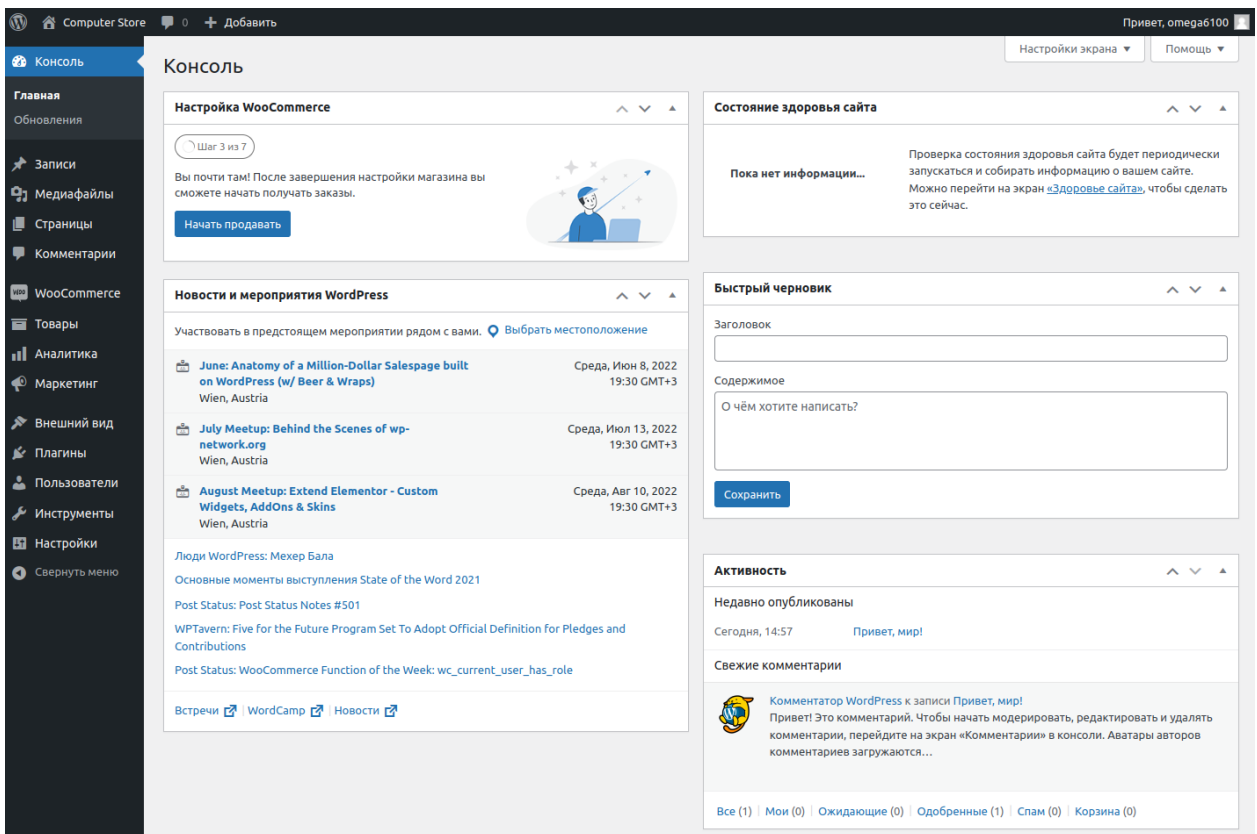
Computer Store 0 + Добавить

Привет, omega6100

Консоль

Главная
Обновления

Записи
Медиафайлы
Страницы
Комментарии
WooCommerce
Товары
Аналитика
Маркетинг
Внешний вид
Плагины
Пользователи
Инструменты
Настройки
Свернуть меню

Настройки экрана ▼
Помощь ▼

Консоль

Настройка WooCommerce

Шаг 3 из 7

Вы почти там! После завершения настройки магазина вы сможете начать получать заказы.

Начать продавать

Новости и мероприятия WordPress

Участвовать в предстоящем мероприятии рядом с вами. Выбрать местоположение

June: Anatomy of a Million-Dollar Salespage built on WordPress (w/ Beer & Wraps)
Wien, Austria
Среда, Июн 8, 2022
19:30 GMT+3

July Meetup: Behind the Scenes of wp-network.org
Wien, Austria
Среда, Июл 13, 2022
19:30 GMT+3

August Meetup: Extend Elementor - Custom Widgets, AddOns & Skins
Wien, Austria
Среда, Авг 10, 2022
19:30 GMT+3

Люди WordPress: Мехер Бала

Основные моменты выступления State of the Word 2021

Post Status: Post Status Notes #501

WPTavern: Five for the Future Program Set To Adopt Official Definition for Pledges and Contributions

Post Status: WooCommerce Function of the Week: wc_current_user_has_role

Встречи | WordCamp | Новости

Состояние здоровья сайта

Пока нет информации...

Проверка состояния здоровья сайта будет периодически запускаться и собирать информацию о вашем сайте. Можно перейти на экран «Здоровье сайта», чтобы сделать это сейчас.

Быстрый черновик

Заголовок

Содержимое

О чём хотите написать?

Сохранить

Активность

Недавно опубликованы

Сегодня, 14:57
Привет, мир!

Свежие комментарии

Комментатор WordPress к записи Привет, мир!
Привет! Это комментарий. Чтобы начать модерировать, редактировать и удалять комментарии, перейдите на экран «Комментарии» в консоли. Аватары авторов комментариев загружаются…

Все (1) | Мои (0) | Ожидающие (0) | Одобренные (1) | Спам (0) | Корзина (0)